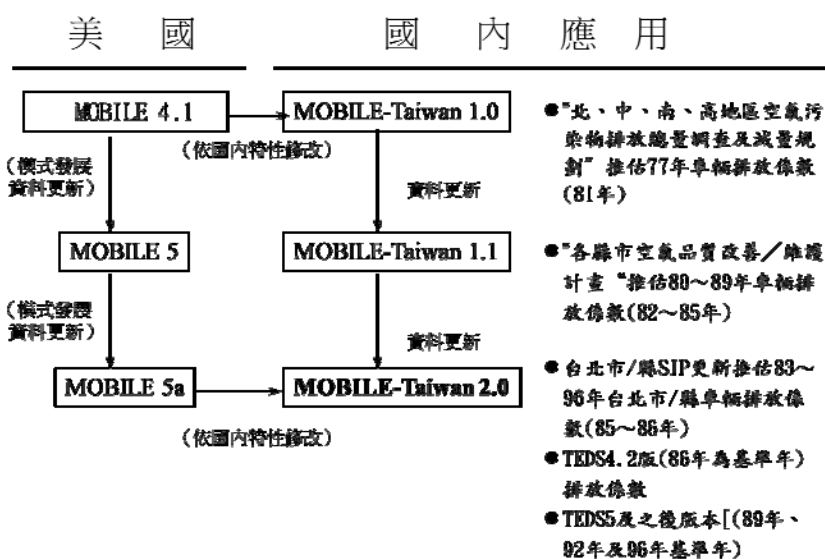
美 國

國 內 應 用

MOBILE 4.1

MOBILE-Taiwan 1.0

(依國內特性修改)

(模式發展 資料更新)

資料更新

MOBILE 5

MOBILE-Taiwan 1.1

(模式發展 資料更新)

資料更新

MOBILE 5a

MOBILE-Taiwan 2.0

(依國內特性修改)

●"北、中、南、高地區空氣污染物排放總量調查及減量規劃" 推估77年車輛排放係數(81年)

●"各縣市空氣品質改善/維護計畫"推估80~89年車輛排放係數(82~85年)

●台北市/縣SIP更新推估83~96年台北市/縣車輛排放係數(85~86年)

●TEDS4.2版(86年為基準年)排放係數

●TEDS5及之後版本[(89年、92年及96年基準年)